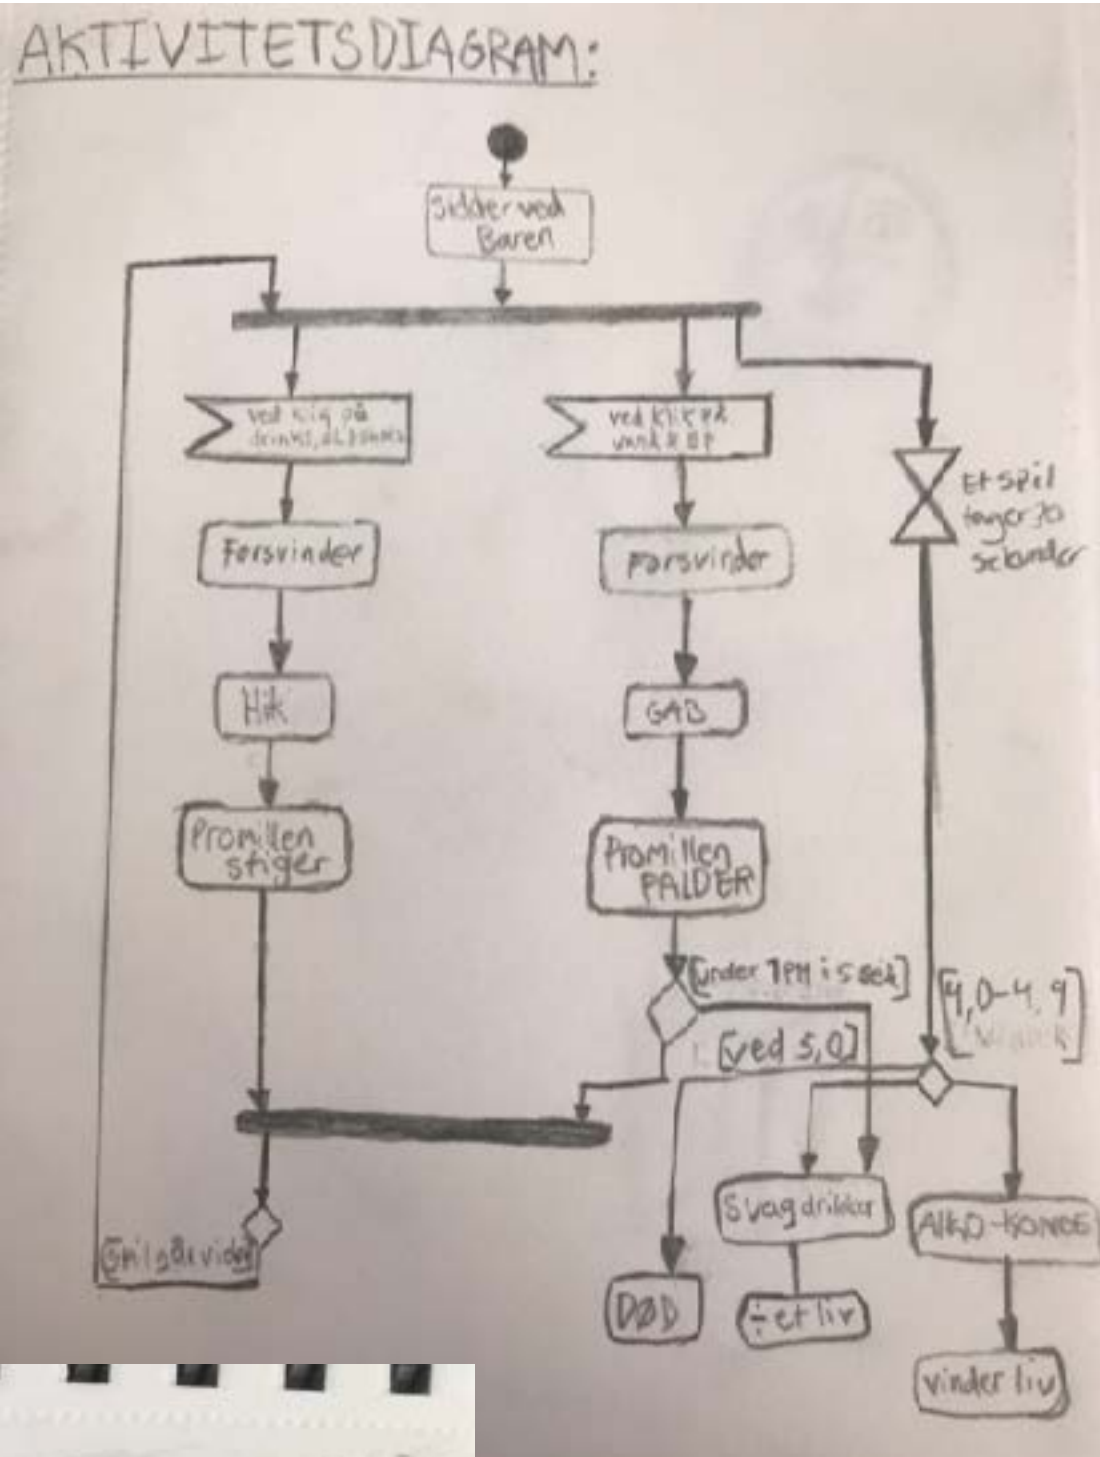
AKTIVITETSDIAGRAM:

Sidder ved Baren

ved klik på drinks, øl, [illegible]

ved klik på vand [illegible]

Et spil tager 30 sekunder

Forsvinder

Forsvinder

Hik

GAB

Promillen stiger

Promillen FALDER

[under 1PM i 5 sek]

[4,0-4,9 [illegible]]

[ved 5,0]

[Spil går videre]

Svag drikker

ALKO-KONGE

DØD

÷ et liv

vinder liv